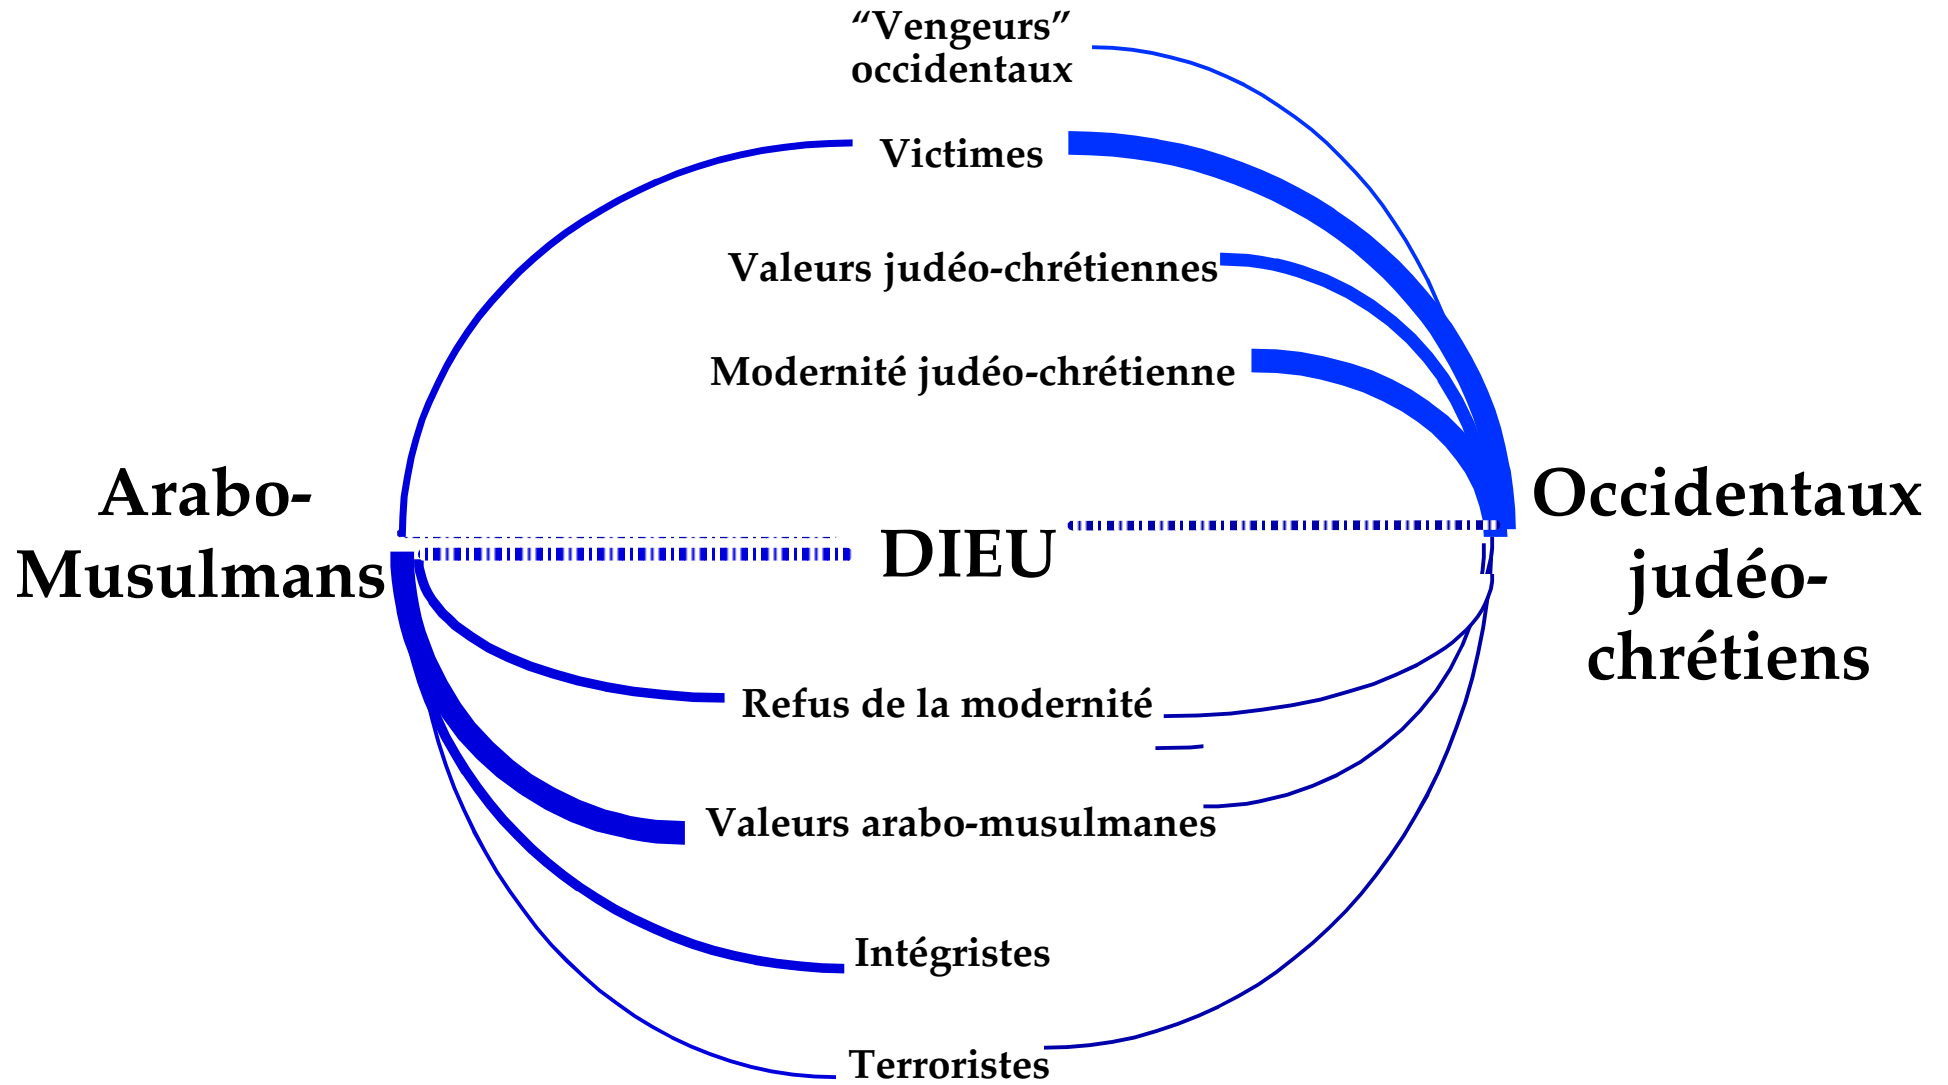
“Vengeurs” occidentaux

Victimes

Valeurs judéo-chrétiennes

Modernité judéo-chrétienne

Arabo-Musulmans

DIEU

Occidentaux judéo-chrétiens

Refus de la modernité

Valeurs arabo-musulmanes

Intégristes

Terroristes